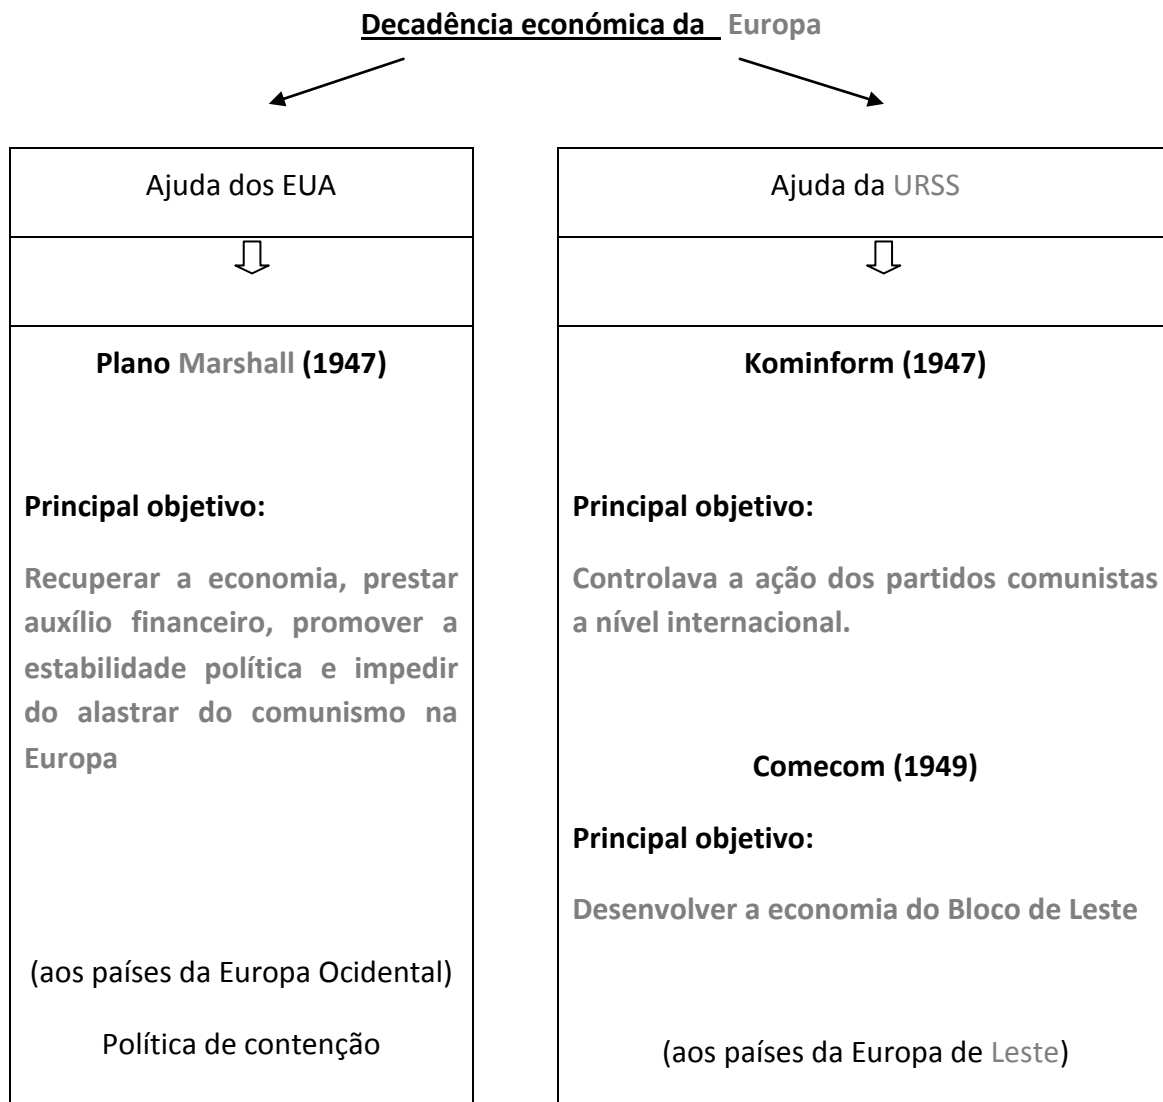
Decadência económica da Europa

Ajuda dos EUA

Plano Marshall (1947)

Principal objetivo:

Recuperar a economia, prestar auxílio financeiro, promover a estabilidade política e impedir do alastrar do comunismo na Europa

(aos países da Europa Ocidental)

Política de contenção

Ajuda da URSS

Kominform (1947)

Principal objetivo:

Controlava a ação dos partidos comunistas a nível internacional.

Comecom (1949)

Principal objetivo:

Desenvolver a economia do Bloco de Leste

(aos países da Europa de Leste)